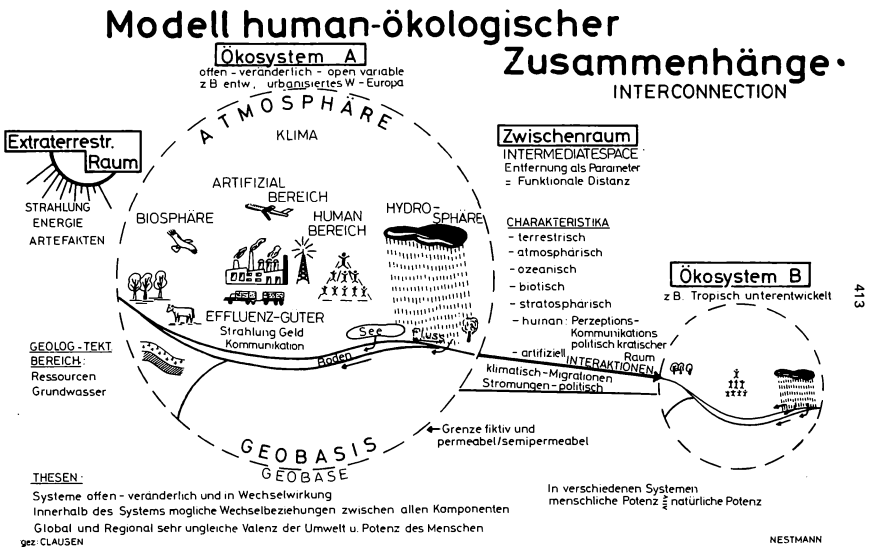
Modell human-ökologischer Zusammenhänge·
INTERCONNECTION

Ökosystem A
offen - veränderlich - open variable
z B entw. urbanisiertes W - Europa

Extraterrestr. Raum
STRAHLUNG
ENERGIE
ARTEFAKTEN

ATMOSPHÄRE
KLIMA
ARTIFIZIAL BEREICH
BIOSPHÄRE
HUMAN BEREICH
HYDRO-SPHÄRE
EFFLUENZ-GUTER
Strahlung Geld
Kommunikation
See
Fluss
Boden

GEOLOG.-TEKT. BEREICH:
Ressourcen
Grundwasser

GEOBASIS
GEOBASE

Zwischenraum
INTERMEDIATESPACE
Entfernung als Parameter
= Funktionale Distanz

CHARAKTERISTIKA
- terrestrisch
- atmosphärisch
- ozeanisch
- biotisch
- stratosphärisch
- human: Perzeptions-Kommunikations politisch kratischer Raum
- artifiziell
INTERAKTIONEN
klimatisch-Migrationen
Stromungen-politisch

Grenze fiktiv und permeabel/semipermeabel

Ökosystem B
z B. Tropisch unterentwickelt

413

THESEN:
Systeme offen - veränderlich und in Wechselwirkung
Innerhalb des Systems mogliche Wechselbeziehungen zwischen allen Komponenten
Global und Regional sehr ungleiche Valenz der Umwelt u. Potenz des Menschen
gez: CLAUSEN

In verschiedenen Systemen
menschliche Potenz $\lesseqgtr$ natürliche Potenz

NESTMANN